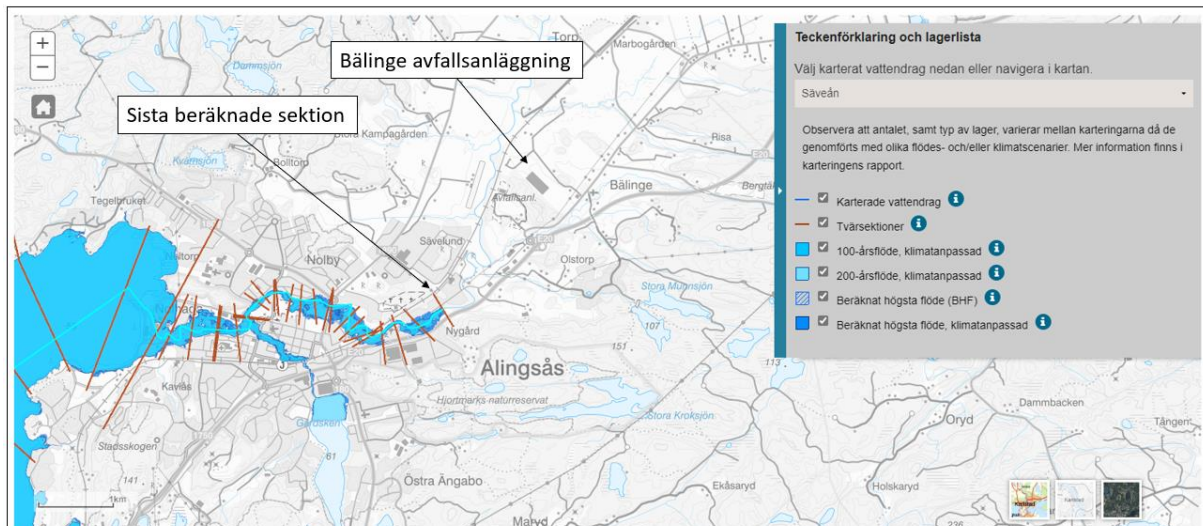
+
−
Bälinge avfallsanläggning
Sista beräknade sektion
Torp
Marbogården
Damm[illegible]
Sisto Kampagården
Risa
Kvarnsjön
Bolltorp
Bälinge
Bergtal
Tegelbruket
Avfallsanl.
Sävelund
E20
Nolby
Olstorp
Stora Mjörnsjön
Nygård
107
151
Alingsås
Kavlås
Hjortmarks naturreservat
Stora Kroksjön
Oryd
Dammbacken
Tången
Stadsskogen
Gärdsken
61
Östra Ängabo
Eråsaryd
Holskaryd
1km
Maryd
226

Teckenförklaring och lagerlista
Välj karterat vattendrag nedan eller navigera i kartan.
Säveån
Observera att antalet, samt typ av lager, varierar mellan karteringarna då de genomförts med olika flödes- och/eller klimatscenarier. Mer information finns i karteringens rapport.
Karterade vattendrag
Tvärsektioner
100-årsflöde, klimatanpassad
200-årsflöde, klimatanpassad
Beräknat högsta flöde (BHF)
Beräknat högsta flöde, klimatanpassad